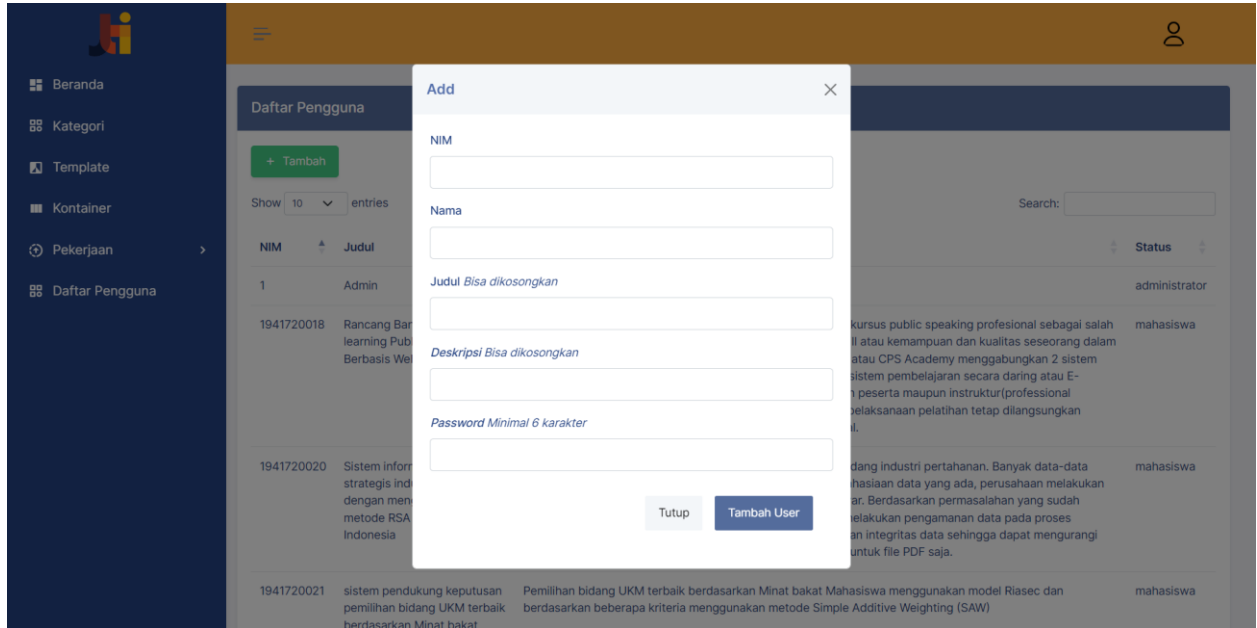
Beranda
Kategori
Template
Kontainer
Pekerjaan
Daftar Pengguna

Daftar Pengguna

+ Tambah

Show 10 entries

Search:

| NIM | Judul | | Status |
|---|---|---|---|
| 1 | Admin | | administrator |
| 1941720018 | Rancang Bar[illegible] learning Pub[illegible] Berbasis Wel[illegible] | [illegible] kursus public speaking profesional sebagai salah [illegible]ll atau kemampuan dan kualitas seseorang dalam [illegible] atau CPS Academy menggabungkan 2 sistem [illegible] sistem pembelajaran secara daring atau E- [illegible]n peserta maupun instruktur(professional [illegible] pelaksanaan pelatihan tetap dilangsungkan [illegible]l. | mahasiswa |
| 1941720020 | Sistem inforr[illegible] strategis indu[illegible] dengan men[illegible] metode RSA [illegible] Indonesia | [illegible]dang industri pertahanan. Banyak data-data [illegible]hasiaan data yang ada, perusahaan melakukan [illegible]ar. Berdasarkan permasalahan yang sudah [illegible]elakukan pengamanan data pada proses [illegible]an integritas data sehingga dapat mengurangi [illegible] untuk file PDF saja. | mahasiswa |
| 1941720021 | sistem pendukung keputusan pemilihan bidang UKM terbaik berdasarkan Minat bakat | Pemilihan bidang UKM terbaik berdasarkan Minat bakat Mahasiswa menggunakan model Riasec dan berdasarkan beberapa kriteria menggunakan metode Simple Additive Weighting (SAW) | mahasiswa |

Add

NIM

Nama

Judul Bisa dikosongkan

Deskripsi Bisa dikosongkan

Password Minimal 6 karakter

Tutup
Tambah User